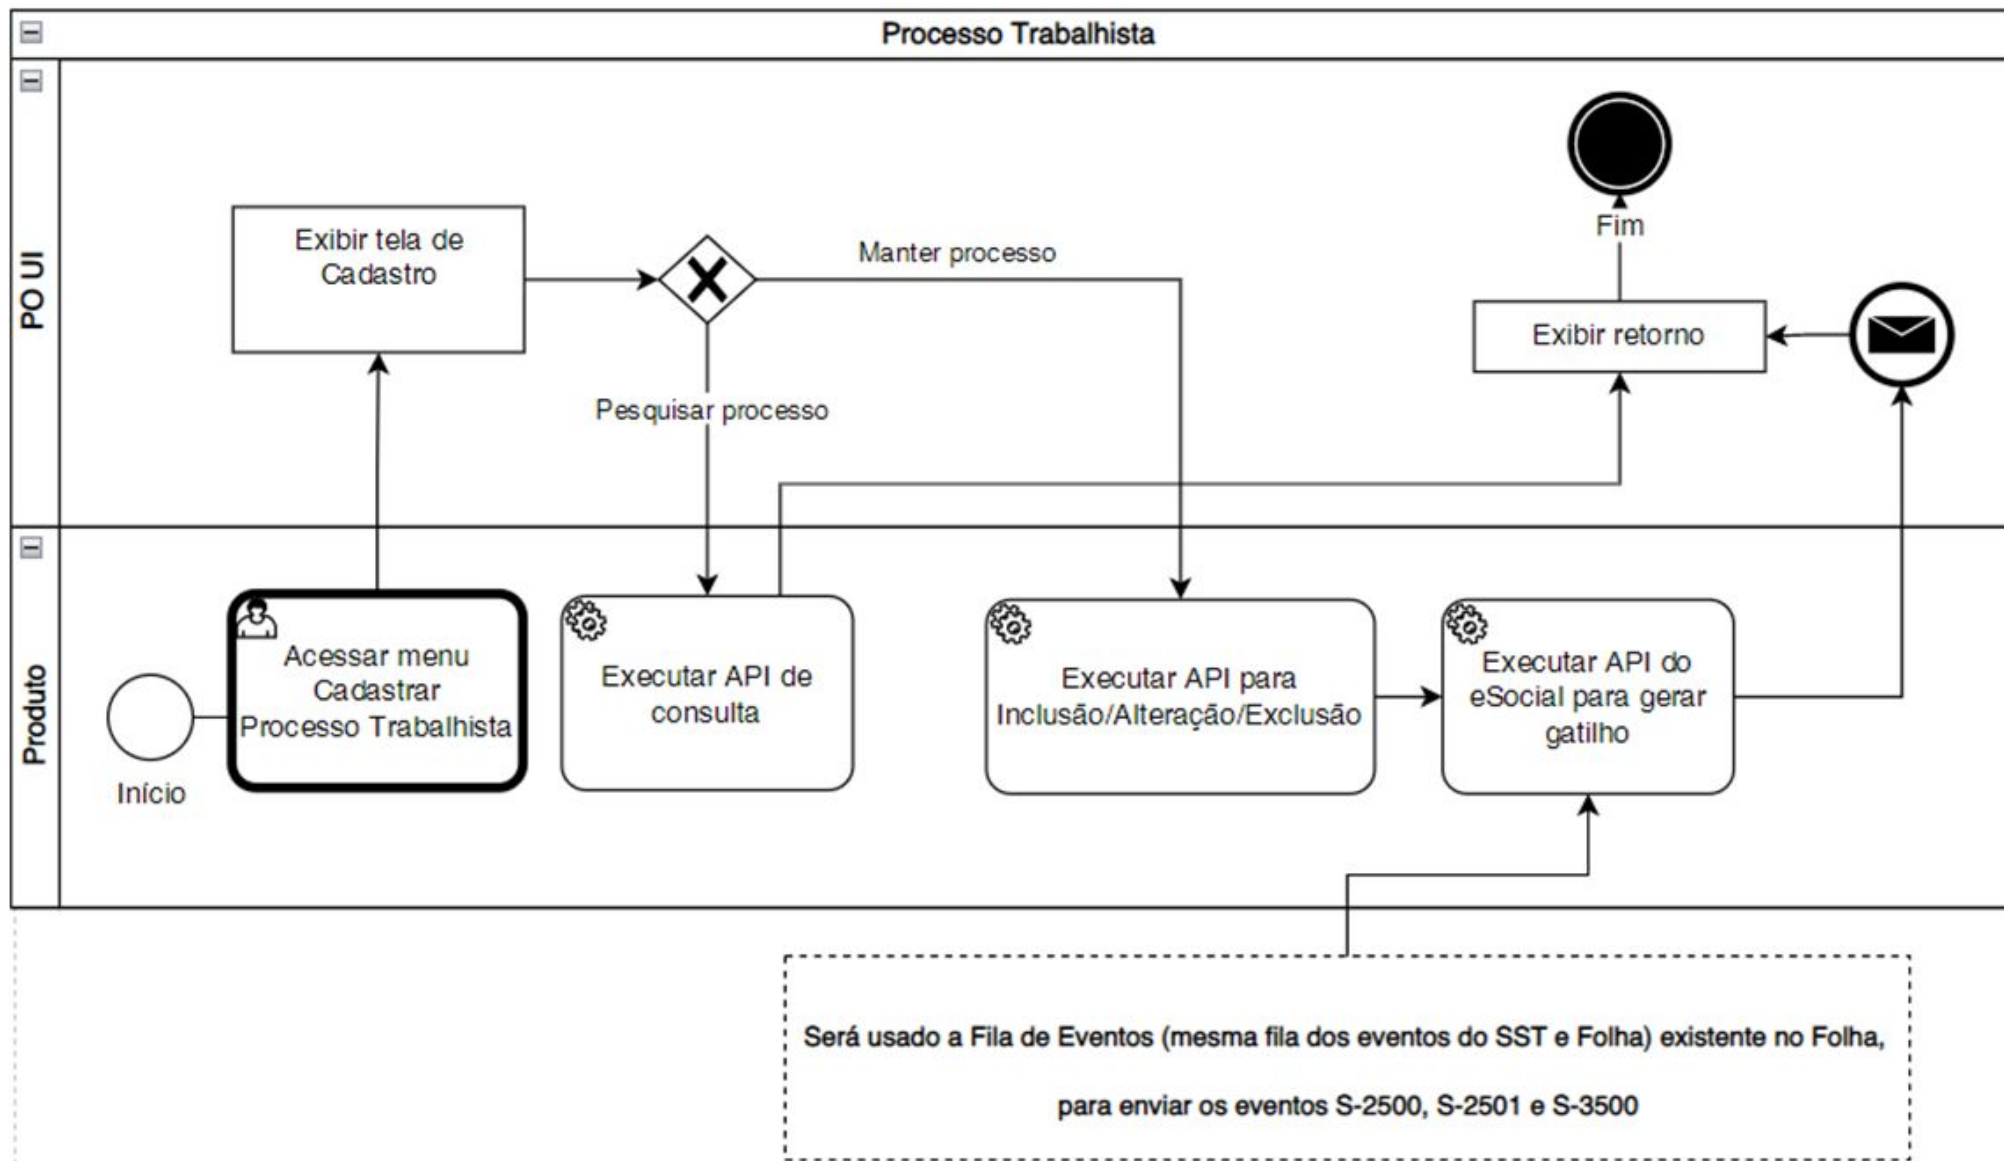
Processo Trabalhista

PO UI

Exibir tela de Cadastro

Manter processo

Fim

Exibir retorno

Pesquisar processo

Produto

Início

Acessar menu Cadastrar Processo Trabalhista

Executar API de consulta

Executar API para Inclusão/Alteração/Exclusão

Executar API do eSocial para gerar gatilho

Será usado a Fila de Eventos (mesma fila dos eventos do SST e Folha) existente no Folha, para enviar os eventos S-2500, S-2501 e S-3500